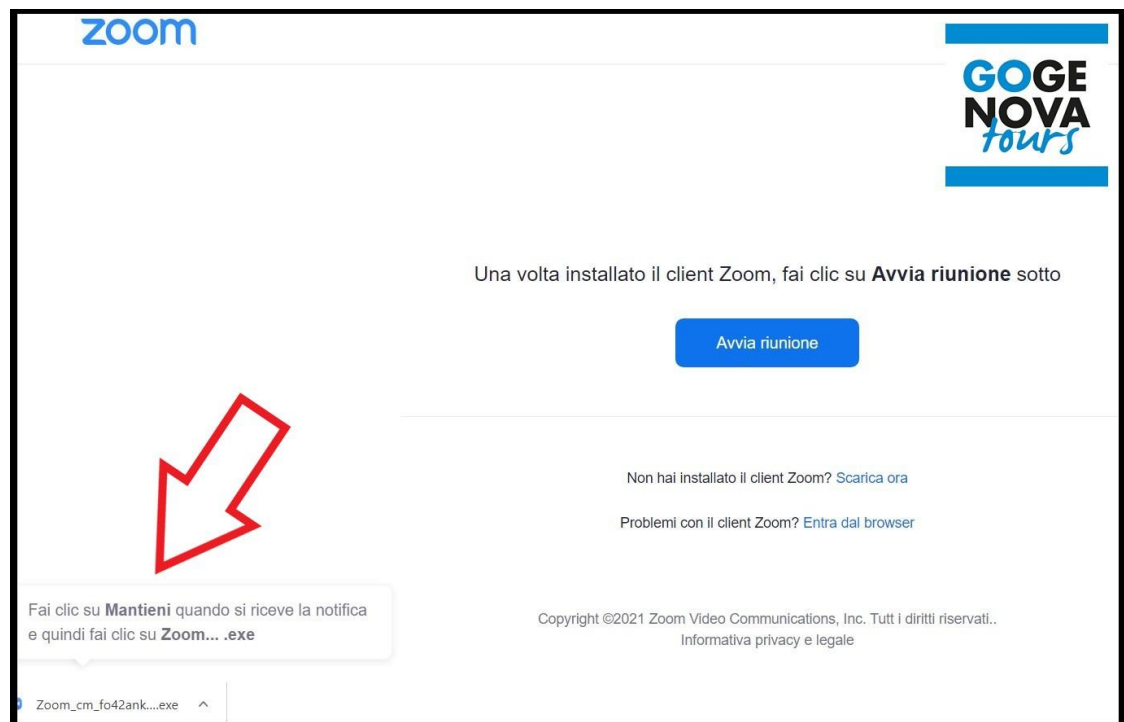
zoom

GOGE
NOVA
tours

Una volta installato il client Zoom, fai clic su **Avvia riunione** sotto

Avvia riunione

Non hai installato il client Zoom? Scarica ora

Problemi con il client Zoom? Entra dal browser

Fai clic su **Mantieni** quando si riceve la notifica e quindi fai clic su **Zoom... .exe**

Copyright ©2021 Zoom Video Communications, Inc. Tutt i diritti riservati..
Informativa privacy e legale

Zoom_cm_fo42ank....exe